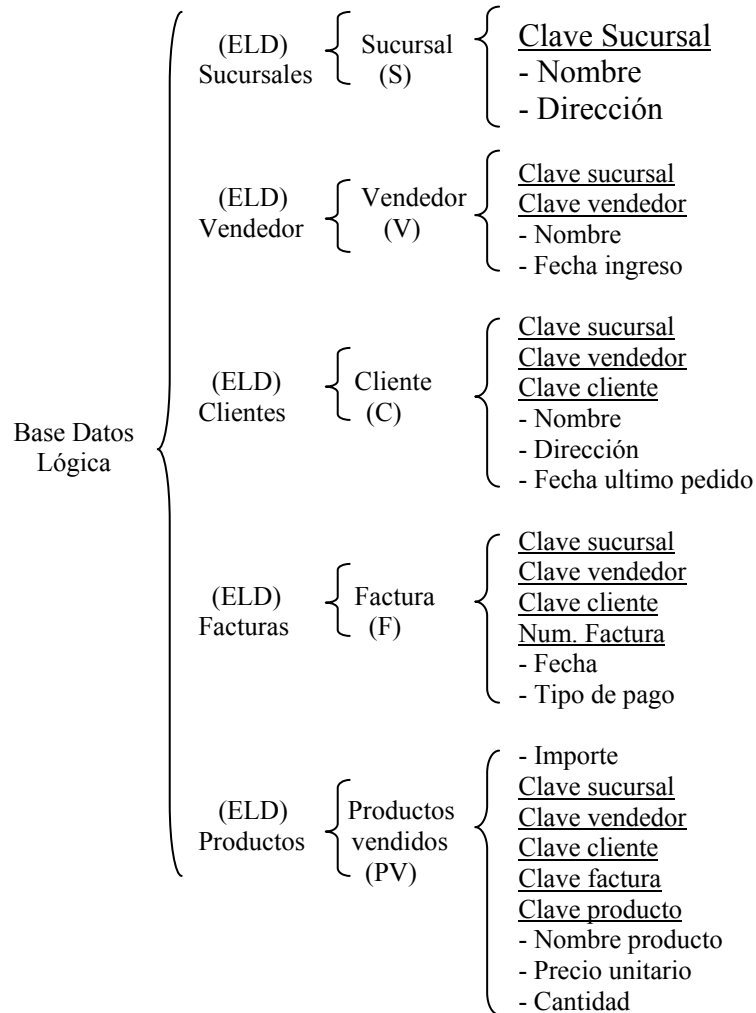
Base Datos Lógica

(ELD) Sucursales

Sucursal (S)

Clave Sucursal
- Nombre
- Dirección

(ELD) Vendedor

Vendedor (V)

Clave sucursal
Clave vendedor
- Nombre
- Fecha ingreso

(ELD) Clientes

Cliente (C)

Clave sucursal
Clave vendedor
Clave cliente
- Nombre
- Dirección
- Fecha ultimo pedido

(ELD) Facturas

Factura (F)

Clave sucursal
Clave vendedor
Clave cliente
Num. Factura
- Fecha
- Tipo de pago

(ELD) Productos

Productos vendidos (PV)

- Importe
Clave sucursal
Clave vendedor
Clave cliente
Clave factura
Clave producto
- Nombre producto
- Precio unitario
- Cantidad